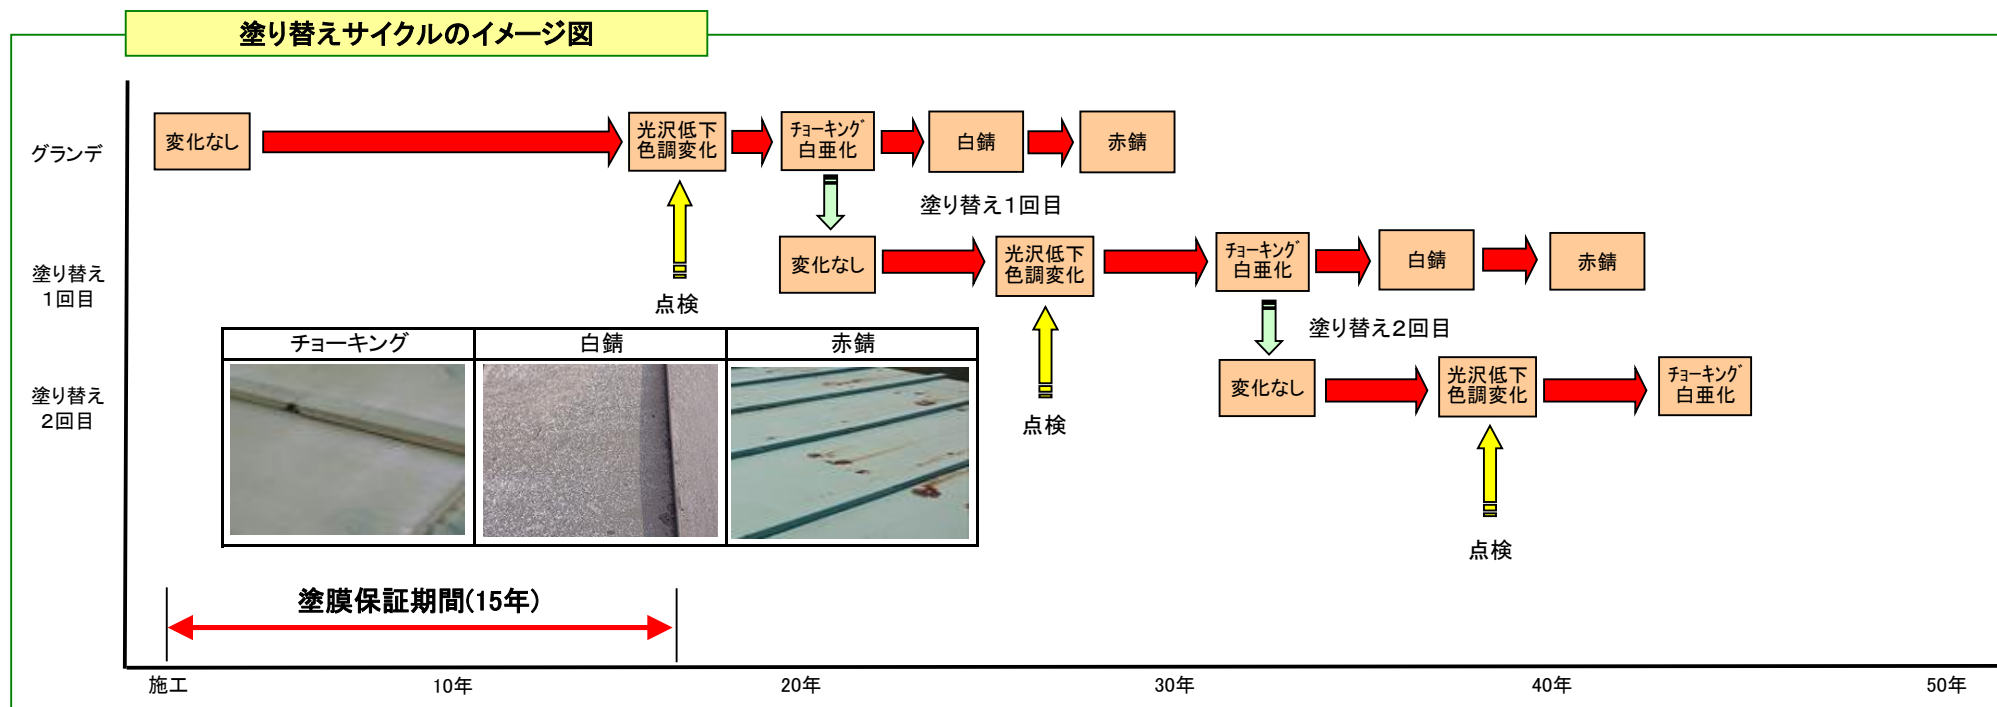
塗り替えサイクルのイメージ図

グランデ

塗り替え
1回目

塗り替え
2回目

変化なし

光沢低下
色調変化

チョーキング
白亜化

白錆

赤錆

点検

塗り替え1回目

変化なし

光沢低下
色調変化

チョーキング
白亜化

白錆

赤錆

点検

塗り替え2回目

変化なし

光沢低下
色調変化

チョーキング
白亜化

点検

| チョーキング | 白錆 | 赤錆 |
|---|---|---|

塗膜保証期間(15年)

施工　10年　20年　30年　40年　50年